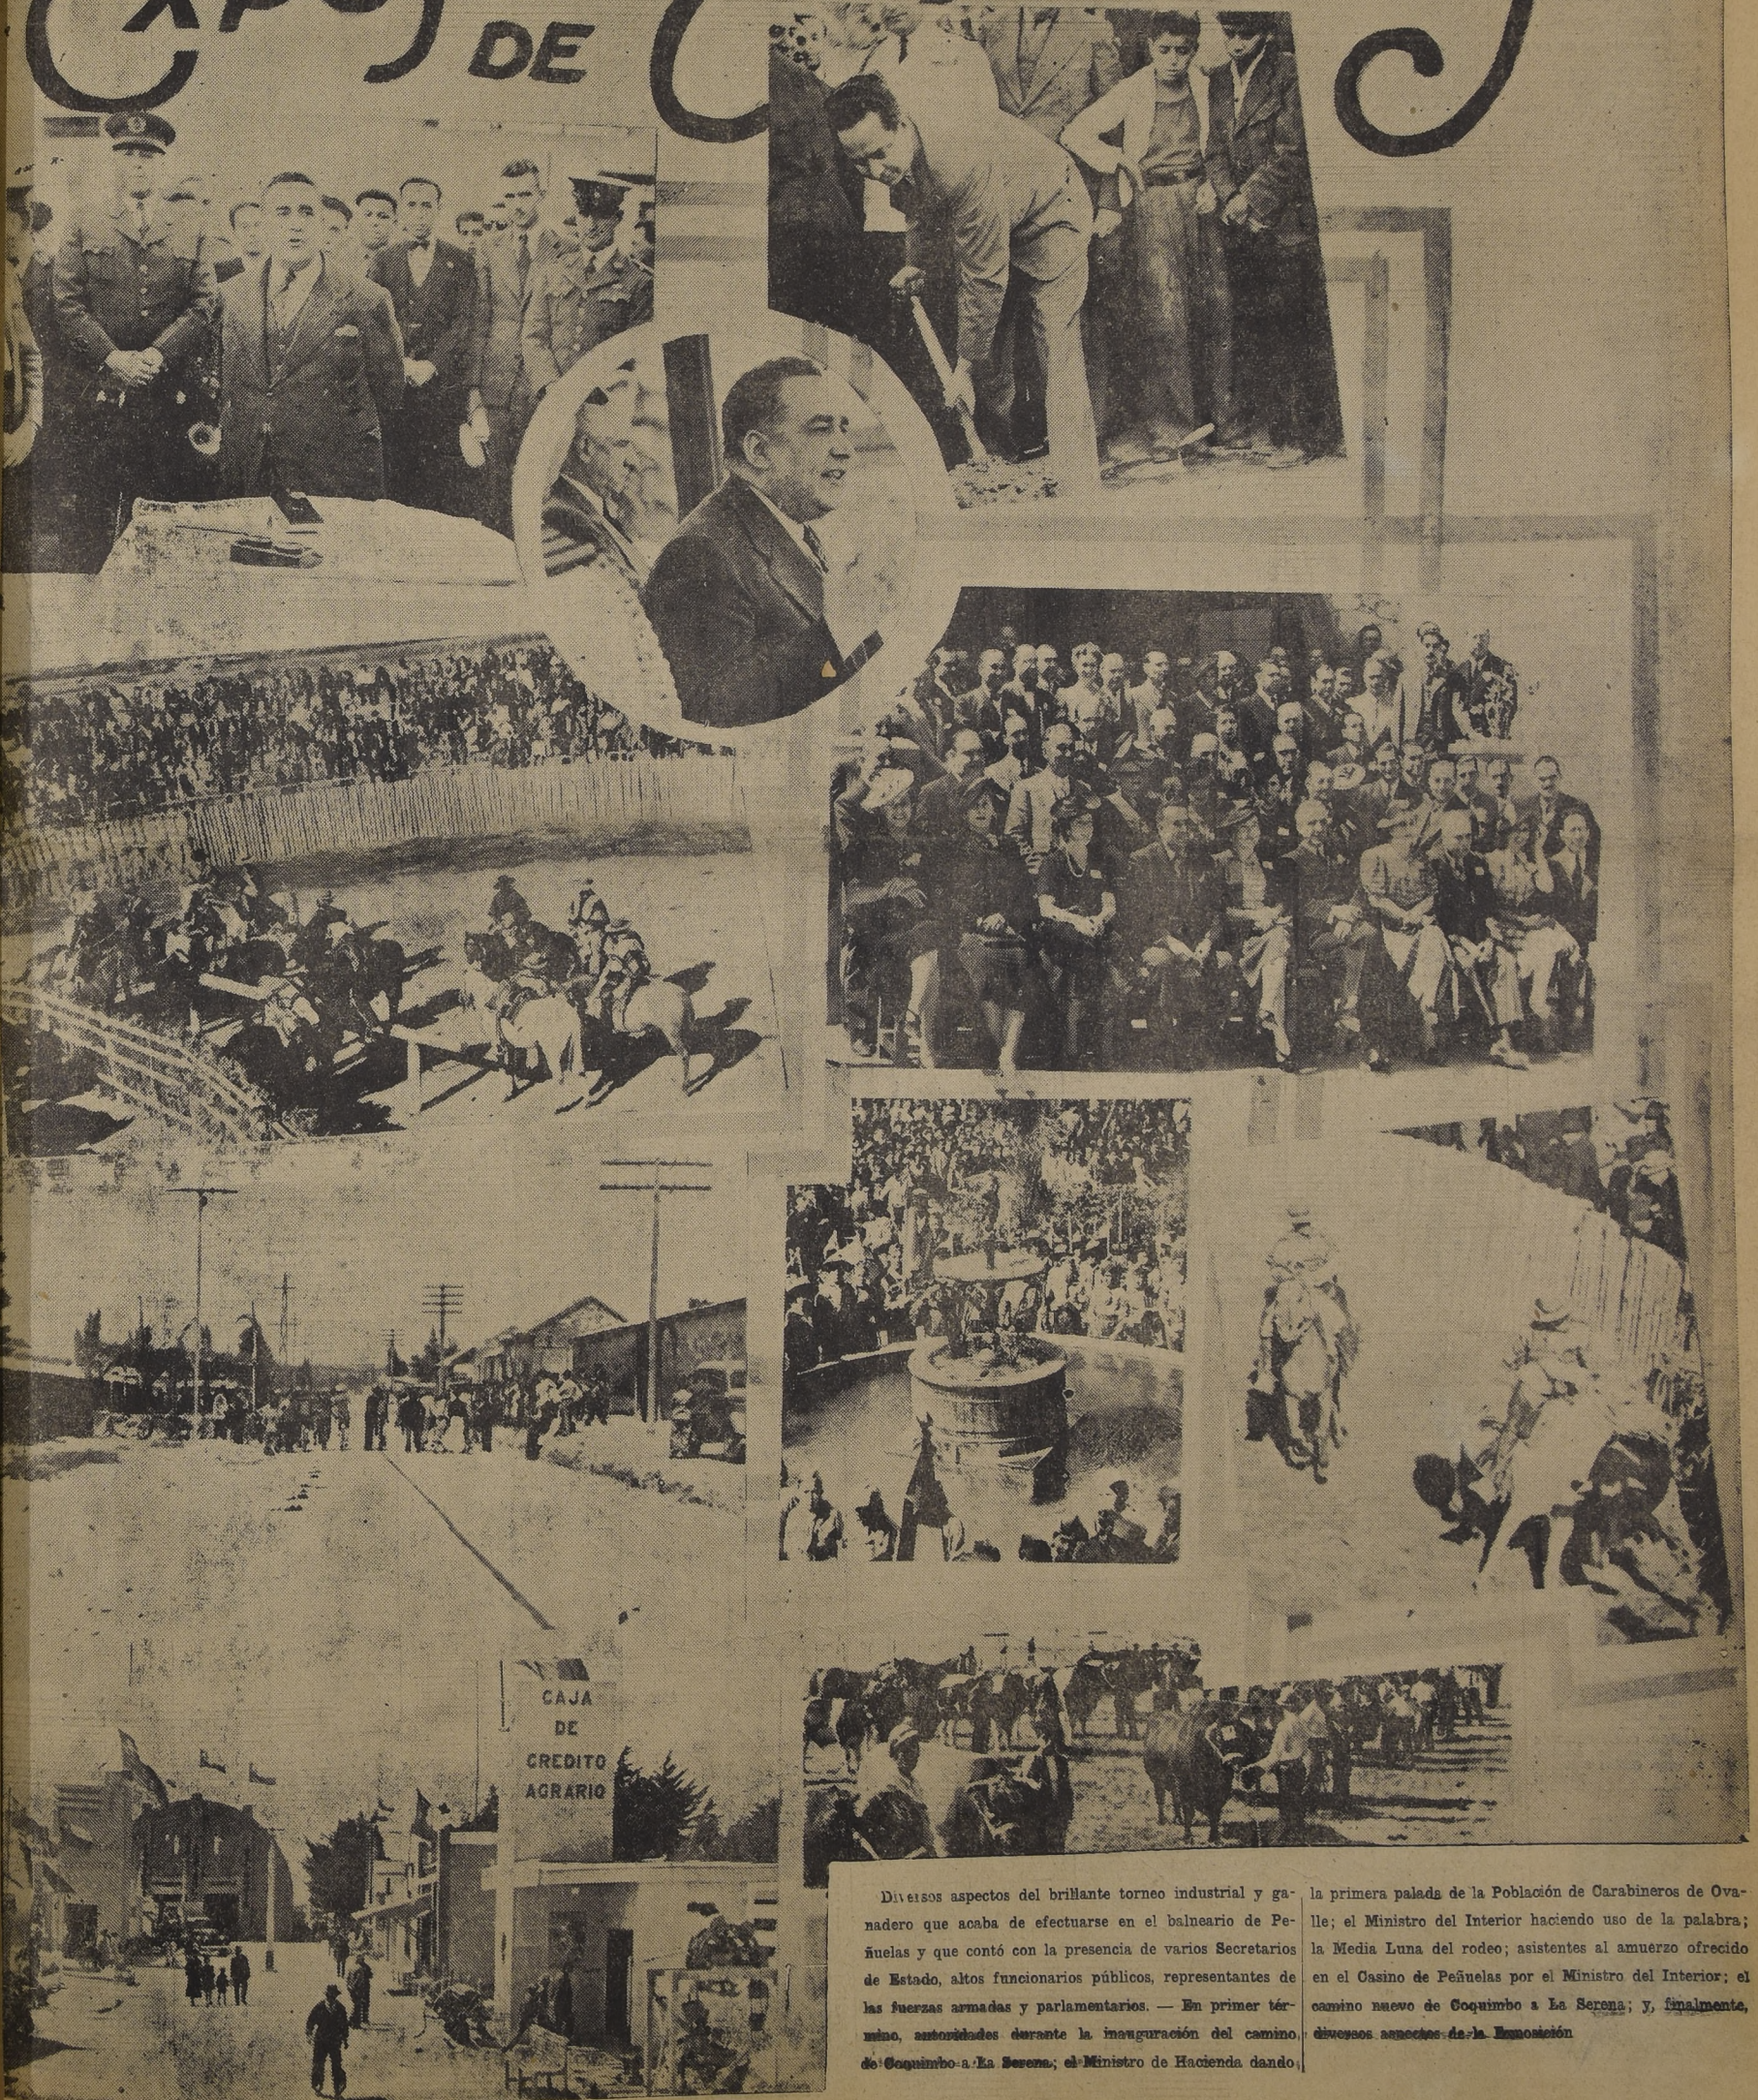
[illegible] DE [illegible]

CAJA DE CREDITO AGRARIO

Diversos aspectos del brillante torneo industrial y ganadero que acaba de efectuarse en el balneario de Peñuelas y que contó con la presencia de varios Secretarios de Estado, altos funcionarios públicos, representantes de las fuerzas armadas y parlamentarios. — En primer término, autoridades durante la inauguración del camino de Coquimbo a La Serena; el Ministro de Hacienda dando la primera palada de la Población de Carabineros de Ovalle; el Ministro del Interior haciendo uso de la palabra; la Media Luna del rodeo; asistentes al amuerzo ofrecido en el Casino de Peñuelas por el Ministro del Interior; el camino nuevo de Coquimbo a La Serena; y, finalmente, diversos aspectos de la Exposición.